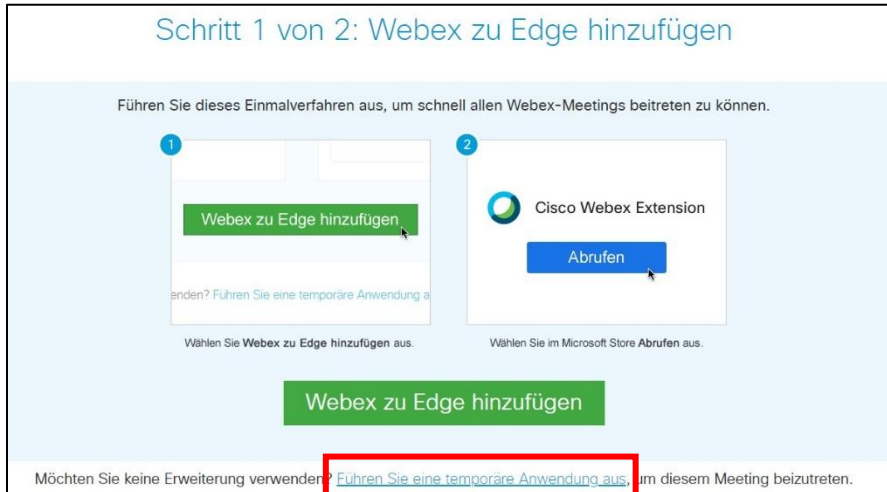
Schritt 1 von 2: Webex zu Edge hinzufügen

Führen Sie dieses Einmalverfahren aus, um schnell allen Webex-Meetings beitreten zu können.

1

Webex zu Edge hinzufügen

enden? Führen Sie eine temporäre Anwendung a

Wählen Sie Webex zu Edge hinzufügen aus.

2

Cisco Webex Extension

Abrufen

Wählen Sie im Microsoft Store Abrufen aus.

Webex zu Edge hinzufügen

Möchten Sie keine Erweiterung verwenden? Führen Sie eine temporäre Anwendung aus, um diesem Meeting beizutreten.